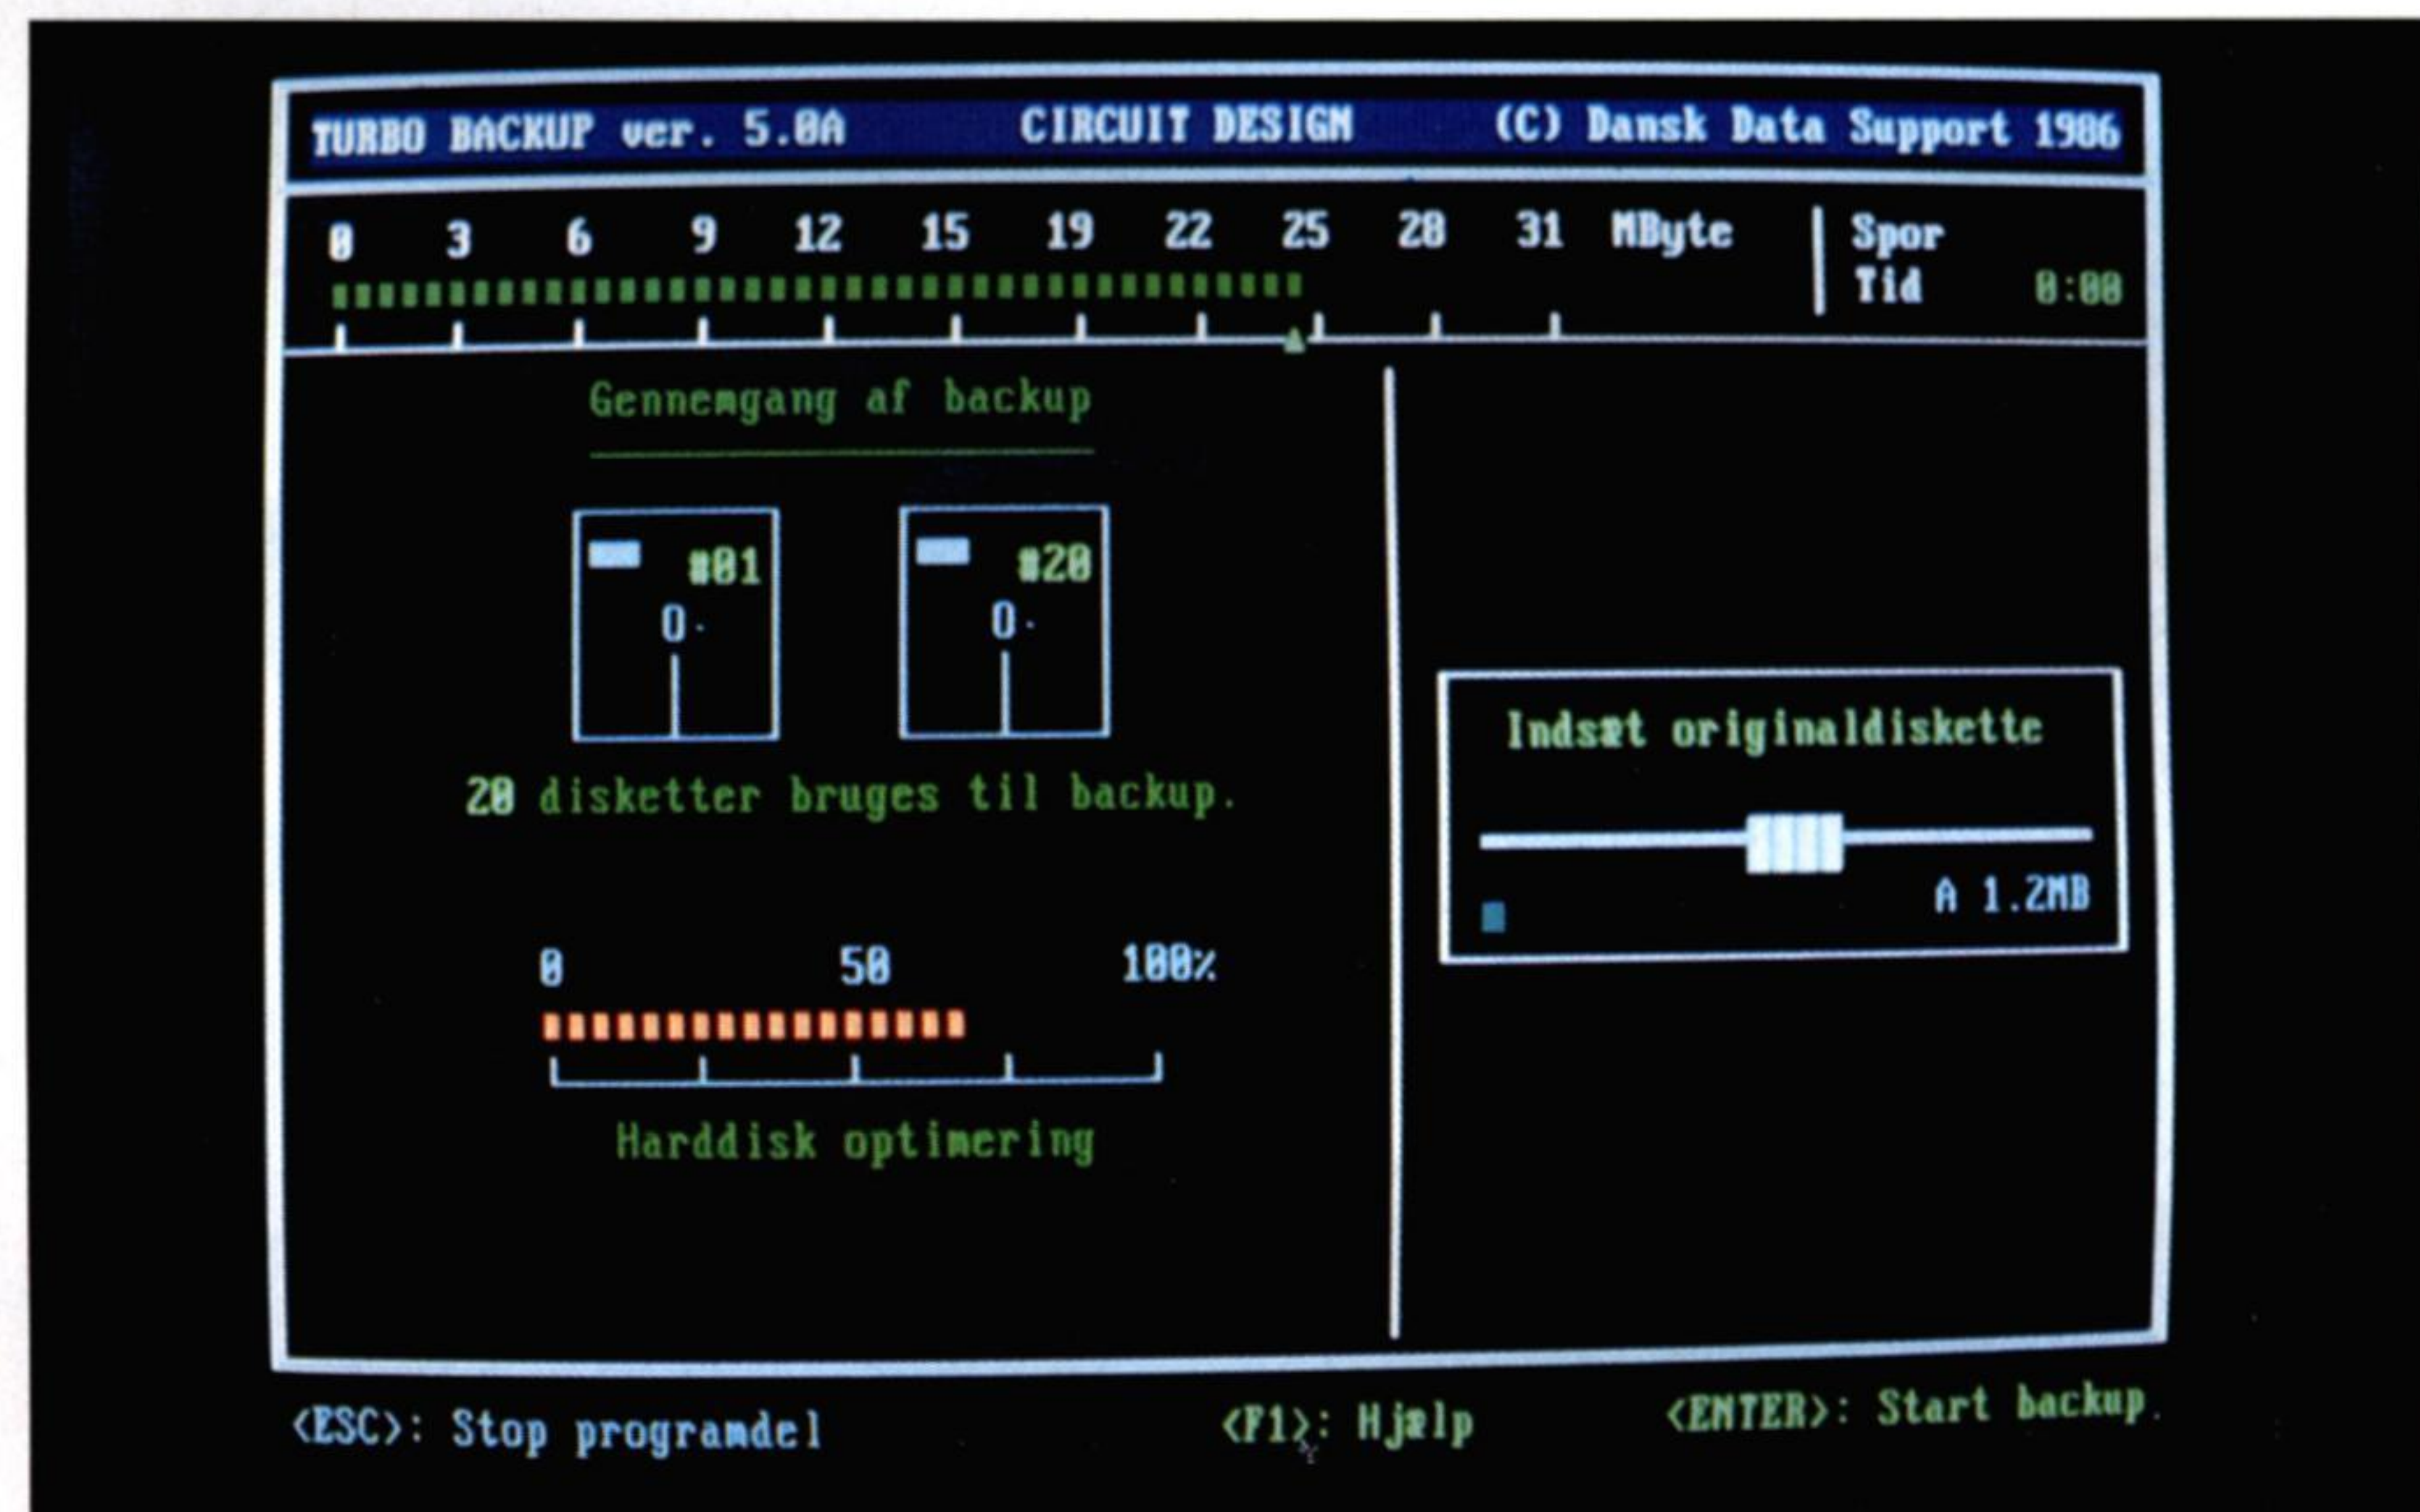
TURBO BACKUP ver. 5.0A CIRCUIT DESIGN (C) Dansk Data Support 1986

0 3 6 9 12 15 19 22 25 28 31 MByte

Spor
Tid 0:00

Gennemgang af backup

#01
0·

#20
0·

20 disketter bruges til backup.

0 50 100%

Harddisk optimering

Indsæt originaldiskette

A 1.2MB

<ESC>: Stop programdel <F1>: Hjælp <ENTER>: Start backup.